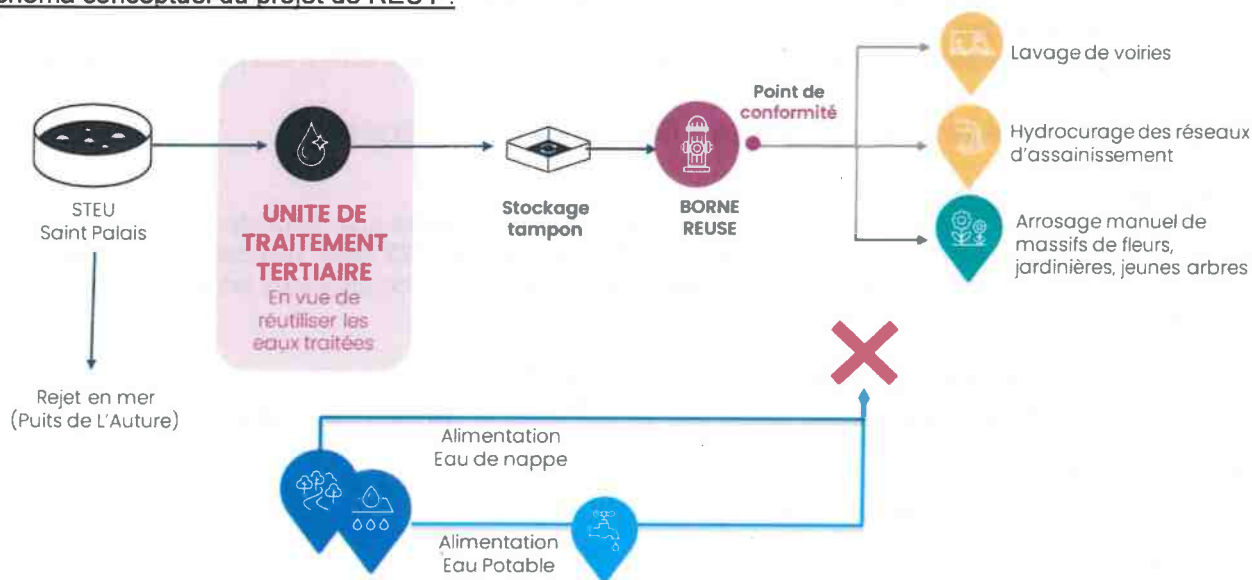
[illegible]

STEU
Saint Palais

UNITE DE TRAITEMENT TERTIAIRE
En vue de réutiliser les eaux traitées

Stockage tampon

BORNE REUSE

Point de conformité

Lavage de voiries

Hydrocurage des réseaux d'assainissement

Arrosage manuel de massifs de fleurs, jardinières, jeunes arbres

Rejet en mer
(Puits de L'Auture)

Alimentation
Eau de nappe

Alimentation
Eau Potable